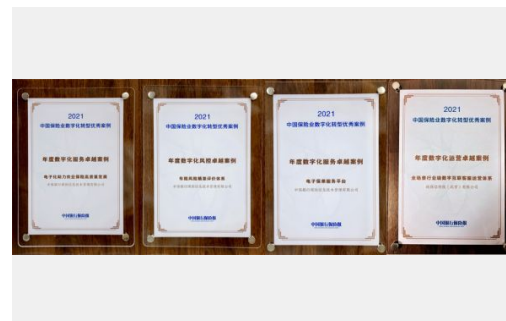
2021
中国保险业数字化转型优秀案例

年度数字化服务卓越案例

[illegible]

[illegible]

2021
中国保险业数字化转型优秀案例

年度数字化风控卓越案例

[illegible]

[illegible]

2021
中国保险业数字化转型优秀案例

年度数字化服务卓越案例

电子保单服务平台

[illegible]

2021
中国保险业数字化转型优秀案例

年度数字化运营卓越案例

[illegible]

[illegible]